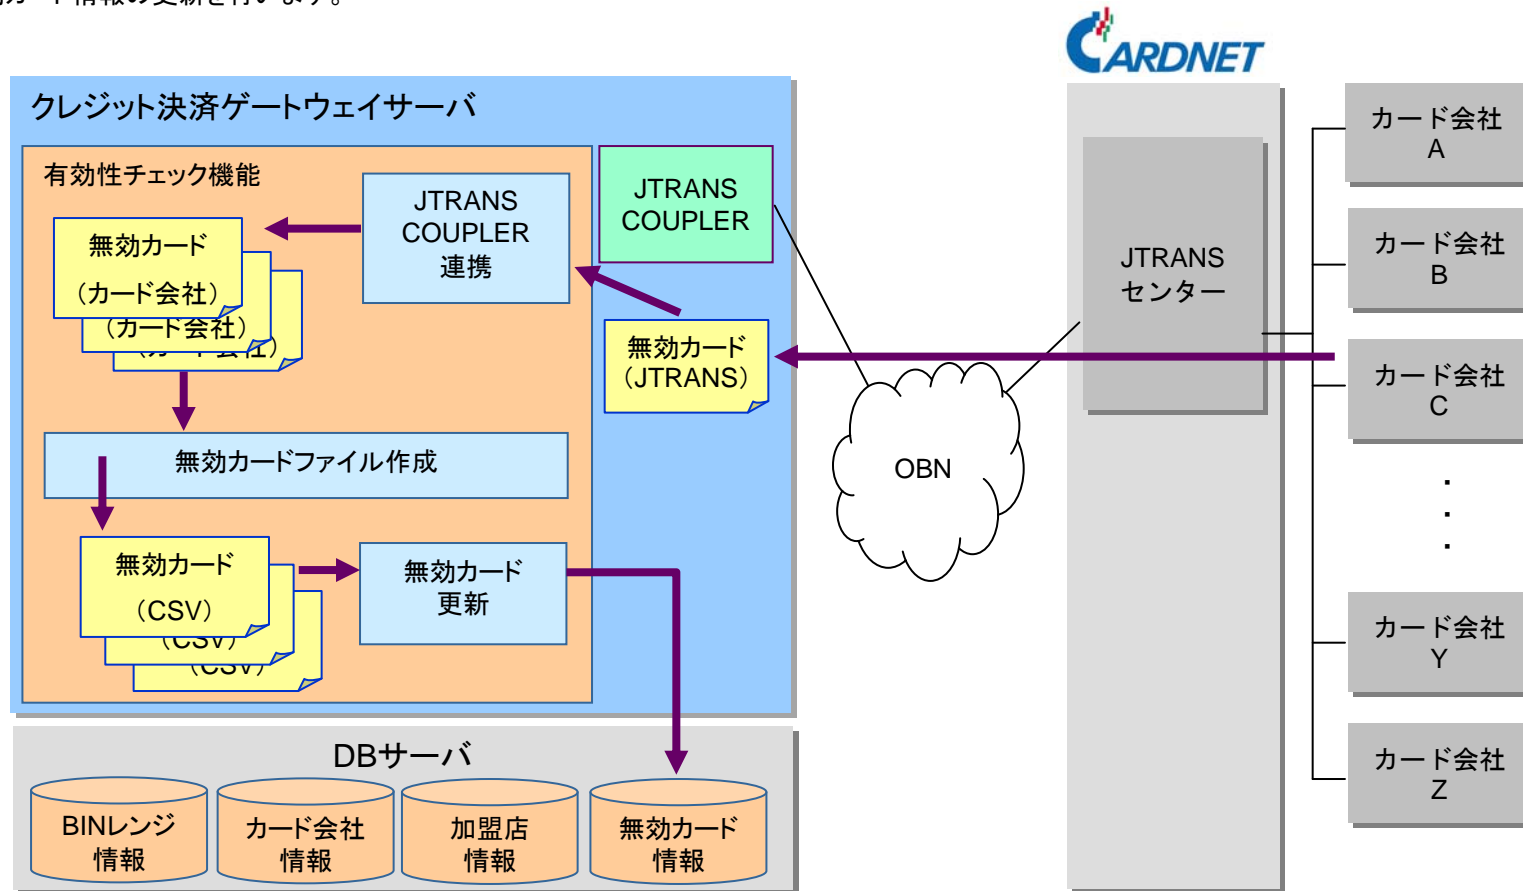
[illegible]カード情報の更新を行います。

CARDNET

クレジット決済ゲートウェイサーバ

有効性チェック機能

JTRANS COUPLER 連携

JTRANS COUPLER

無効カード（カード会社）

（カード会社）

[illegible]

無効カード（JTRANS）

無効カードファイル作成

無効カード（CSV）

（CSV）

（CSV）

無効カード更新

OBN

JTRANS センター

カード会社 A

カード会社 B

カード会社 C

・
・
・

カード会社 Y

カード会社 Z

DBサーバ

BINレンジ情報

カード会社情報

加盟店情報

無効カード情報